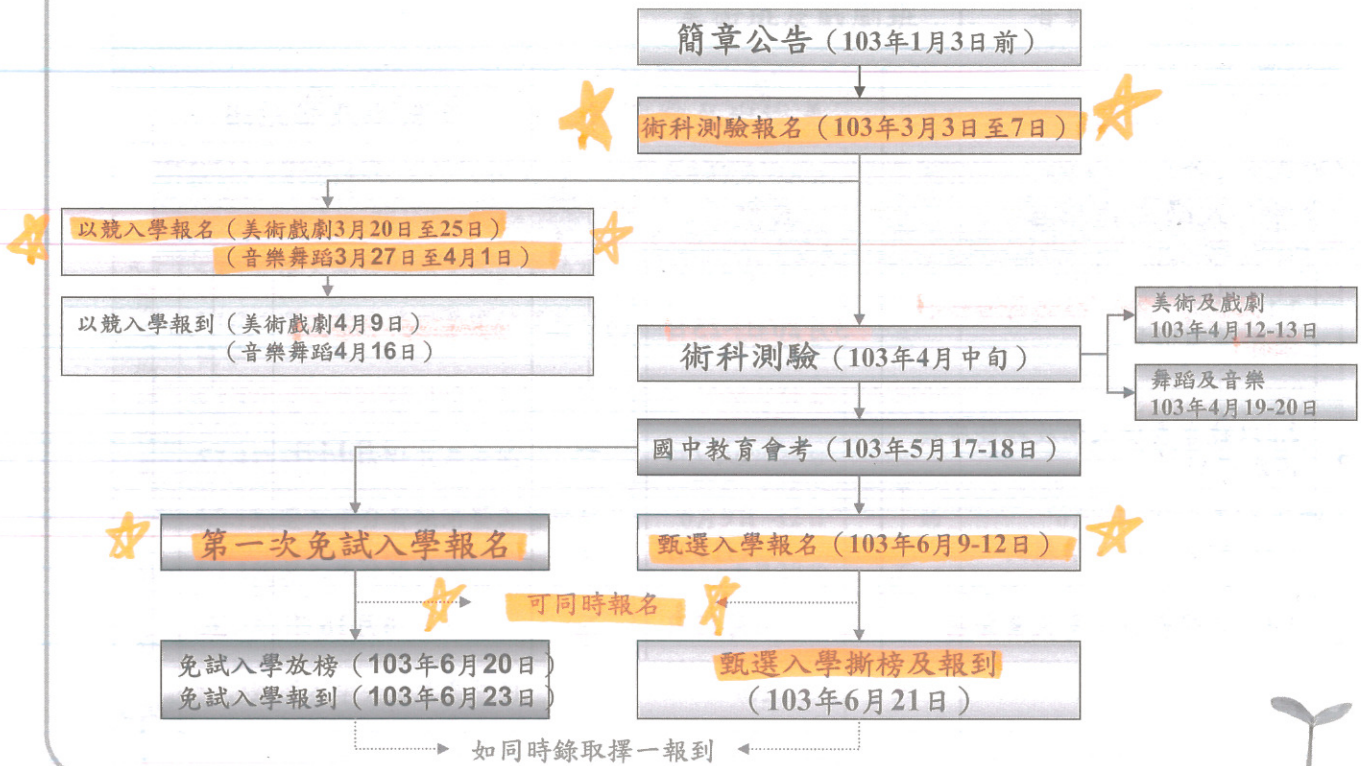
簡章公告（103年1月3日前）

術科測驗報名（103年3月3日至7日）

以競入學報名（美術戲劇3月20日至25日）
（音樂舞蹈3月27日至4月1日）

以競入學報到（美術戲劇4月9日）
（音樂舞蹈4月16日）

術科測驗（103年4月中旬）

美術及戲劇
103年4月12-13日

舞蹈及音樂
103年4月19-20日

國中教育會考（103年5月17-18日）

第一次免試入學報名

甄選入學報名（103年6月9-12日）

可同時報名

免試入學放榜（103年6月20日）
免試入學報到（103年6月23日）

甄選入學撕榜及報到
（103年6月21日）

如同時錄取擇一報到